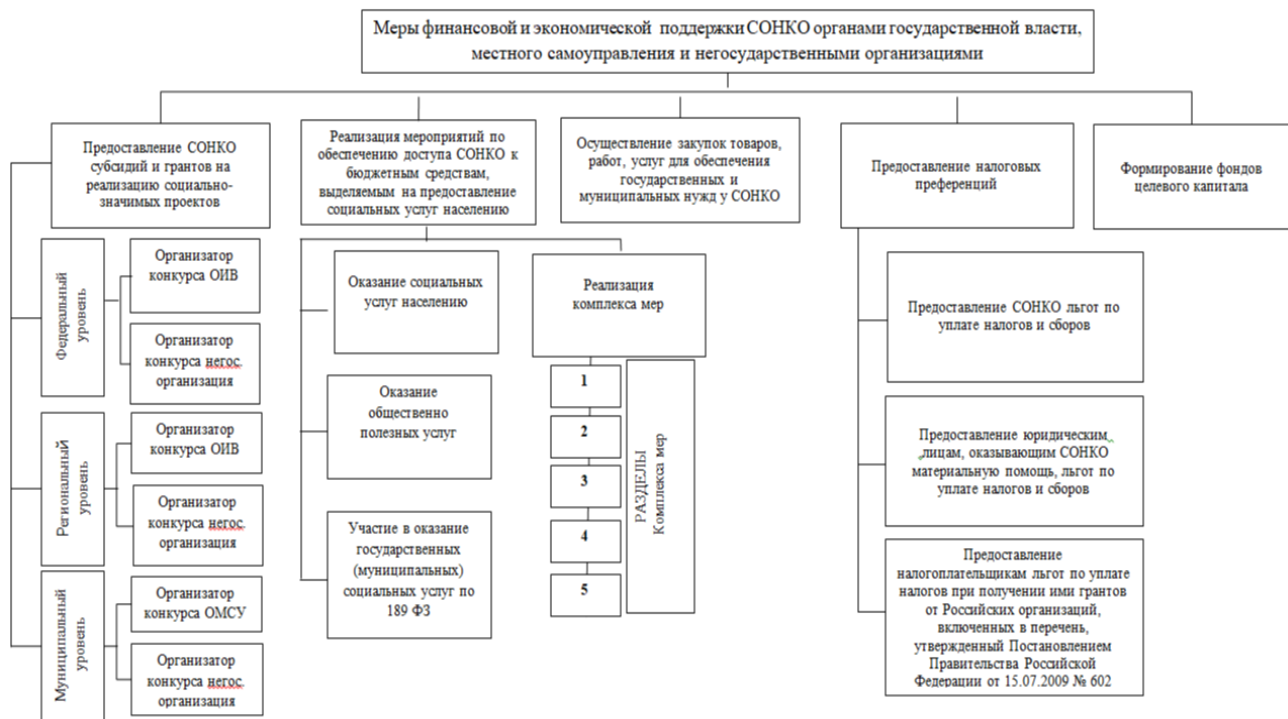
Меры финансовой и экономической поддержки СОНКО органами государственной власти, местного самоуправления и негосударственными организациями

Предоставление СОНКО субсидий и грантов на реализацию социально-значимых проектов

Федеральный уровень

Организатор конкурса ОИВ

Организатор конкурса негос. организация

Региональный уровень

Организатор конкурса ОИВ

Организатор конкурса негос. организация

Муниципальный уровень

Организатор конкурса ОМСУ

Организатор конкурса негос. организация

Реализация мероприятий по обеспечению доступа СОНКО к бюджетным средствам, выделяемым на предоставление социальных услуг населению

Оказание социальных услуг населению

Оказание общественно полезных услуг

Участие в оказание государственных (муниципальных) социальных услуг по 189 ФЗ

Реализация комплекса мер

1

2

3

4

5

РАЗДЕЛЫ Комплекса мер

Осуществление закупок товаров, работ, услуг для обеспечения государственных и муниципальных нужд у СОНКО

Предоставление налоговых преференций

Предоставление СОНКО льгот по уплате налогов и сборов

Предоставление юридическим лицам, оказывающим СОНКО материальную помощь, льгот по уплате налогов и сборов

Предоставление налогоплательщикам льгот по уплате налогов при получении ими грантов от Российских организаций, включенных в перечень, утвержденный Постановлением Правительства Российской Федерации от 15.07.2009 № 602

Формирование фондов целевого капитала